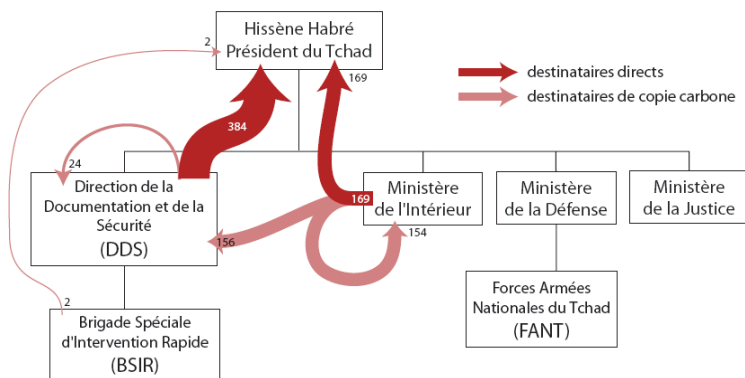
Hissène Habré
Président du Tchad

destinataires directs
destinataires de copie carbone

2
169
384
24
169
154
156
2

Direction de la Documentation et de la Sécurité
(DDS)

Ministère de l'Intérieur

Ministère de la Défense

Ministère de la Justice

Forces Armées Nationales du Tchad
(FANT)

Brigade Spéciale d'Intervention Rapide
(BSIR)